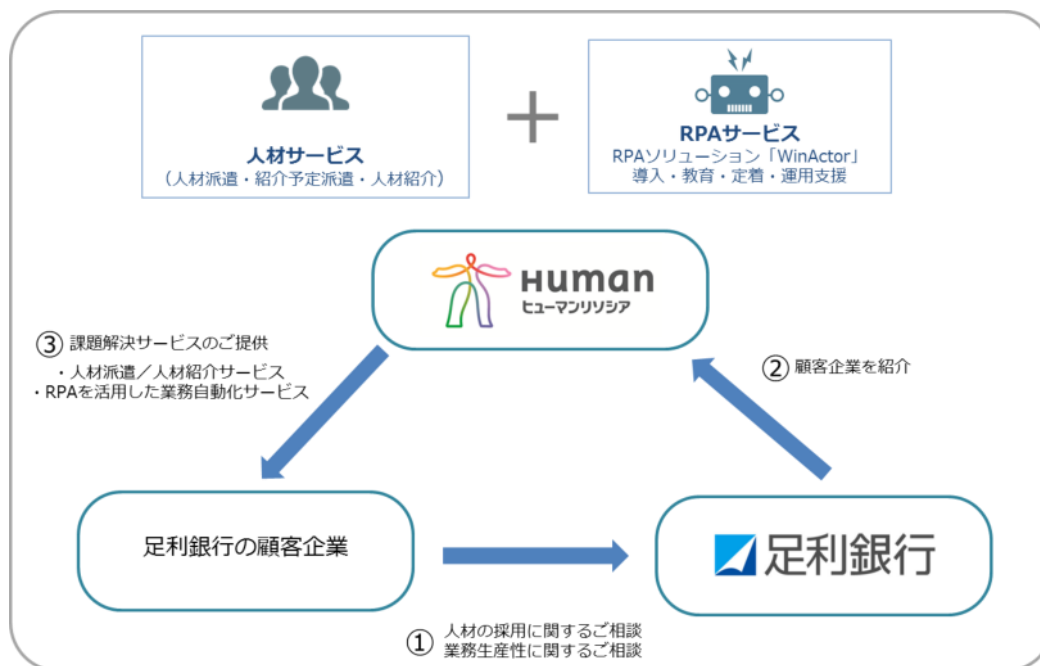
人材サービス
（人材派遣・紹介予定派遣・人材紹介）

＋

RPAサービス
RPAソリューション「WinActor」
導入・教育・定着・運用支援

Human
ヒューマンリソシア

③ 課題解決サービスのご提供
・人材派遣／人材紹介サービス
・RPAを活用した業務自動化サービス

② 顧客企業を紹介

足利銀行の顧客企業

足利銀行

① 人材の採用に関するご相談
業務生産性に関するご相談